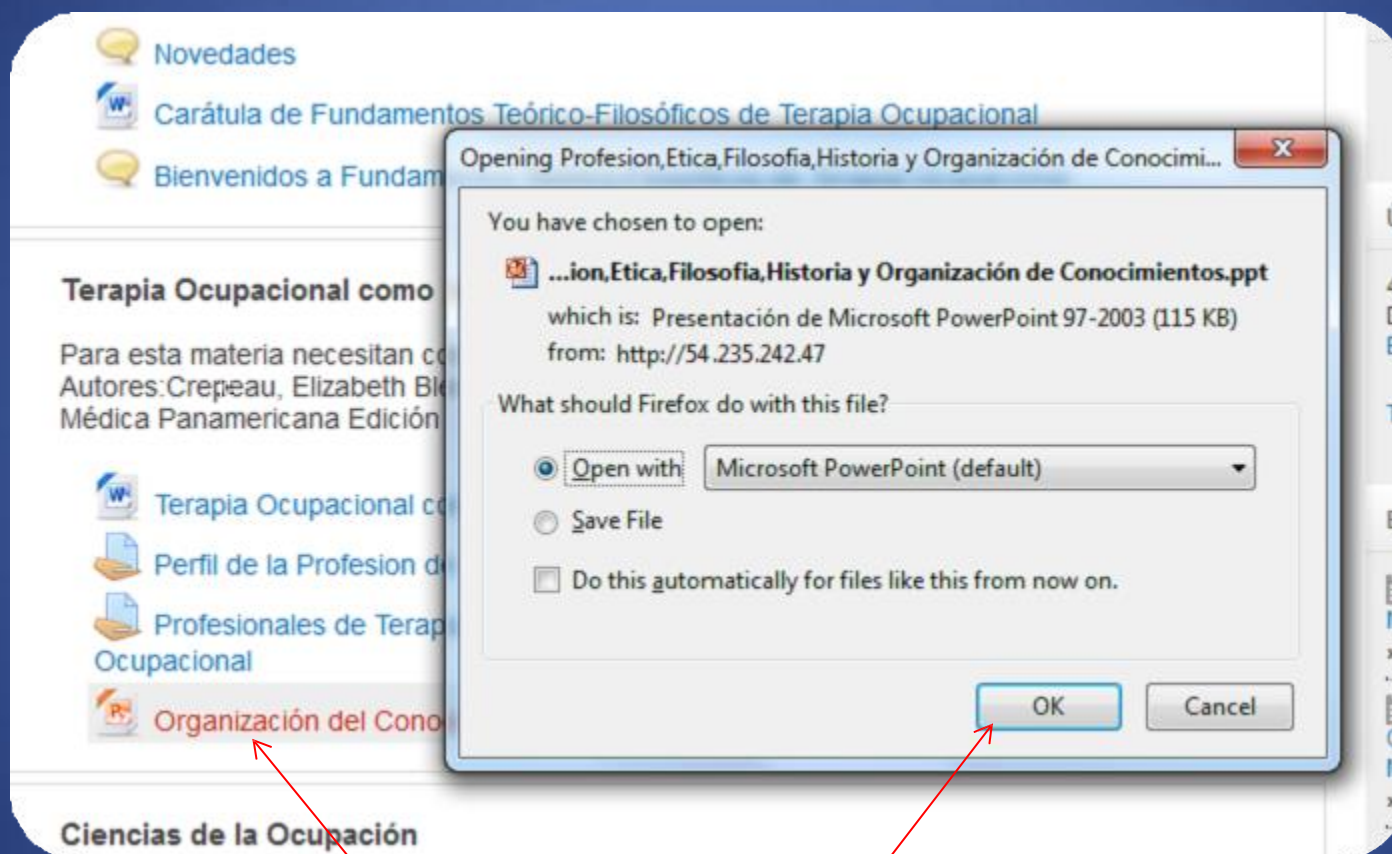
Novedades

Carátula de Fundamentos Teórico-Filosóficos de Terapia Ocupacional

Bienvenidos a Fundam

Terapia Ocupacional como

Para esta materia necesitan c
Autores:Crepeau, Elizabeth Bl
Médica Panamericana Edición

Terapia Ocupacional c

Perfil de la Profesion d

Profesionales de Terap
Ocupacional

Organización del Cono

Ciencias de la Ocupación

Opening Profesion,Etica,Filosofia,Historia y Organización de Conocimi...

You have chosen to open:

...ion,Etica,Filosofia,Historia y Organización de Conocimientos.ppt

which is: Presentación de Microsoft PowerPoint 97-2003 (115 KB)

from: http://54.235.242.47

What should Firefox do with this file?

Open with Microsoft PowerPoint (default)

Save File

Do this automatically for files like this from now on.

OK Cancel